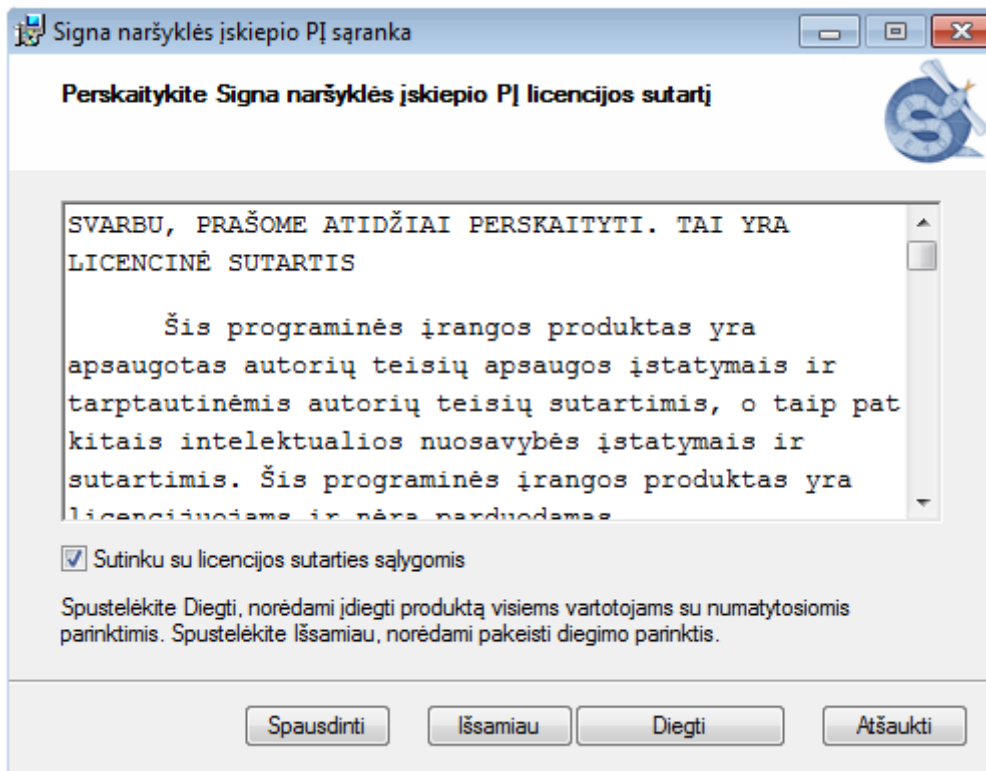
Signa naršyklės įskiepio PĮ sąranka

Perskaitykite Signa naršyklės įskiepio PĮ licencijos sutartį

SVARBU, PRAŠOME ATIDŽIAI PERSKAITYTI. TAI YRA LICENCINĖ SUTARTIS

Šis programinės įrangos produktas yra apsaugotas autorių teisių apsaugos įstatymais ir tarptautinėmis autorių teisių sutartimis, o taip pat kitais intelektualios nuosavybės įstatymais ir sutartimis. Šis programinės įrangos produktas yra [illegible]

Sutinku su licencijos sutarties sąlygomis

Spustelėkite Diegti, norėdami įdiegti produktą visiems vartotojams su numatytosiomis parinktimis. Spustelėkite Išsamiau, norėdami pakeisti diegimo parinktis.

Spausdinti | Išsamiau | Diegti | Atšaukti